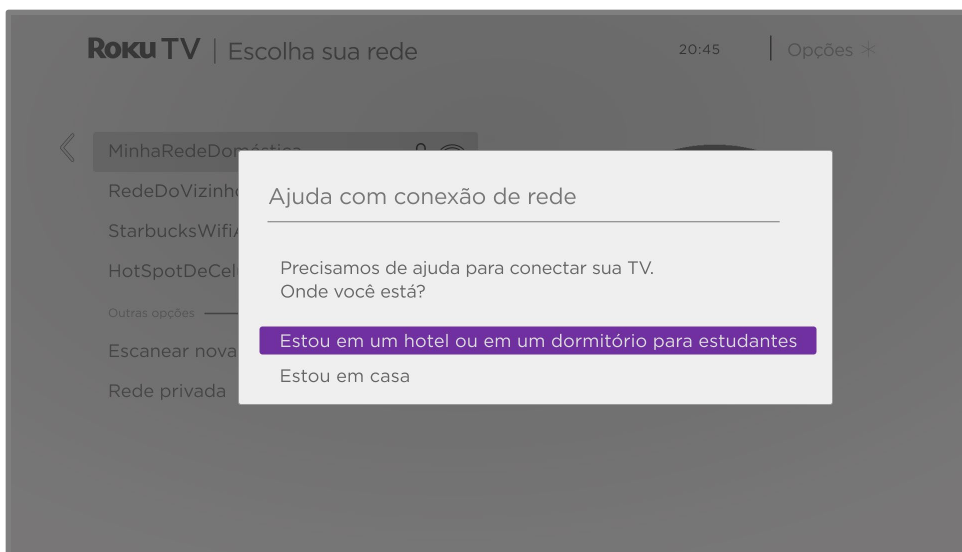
Roku TV | Escolha sua rede

20:45 | Opções *

MinhaRedeDom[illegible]

RedeDoVizinh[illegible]

StarbucksWifi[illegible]

HotSpotDeCel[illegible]

Outras opções

Escanear nova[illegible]

Rede privada

Ajuda com conexão de rede

Precisamos de ajuda para conectar sua TV.
Onde você está?

Estou em um hotel ou em um dormitório para estudantes

Estou em casa